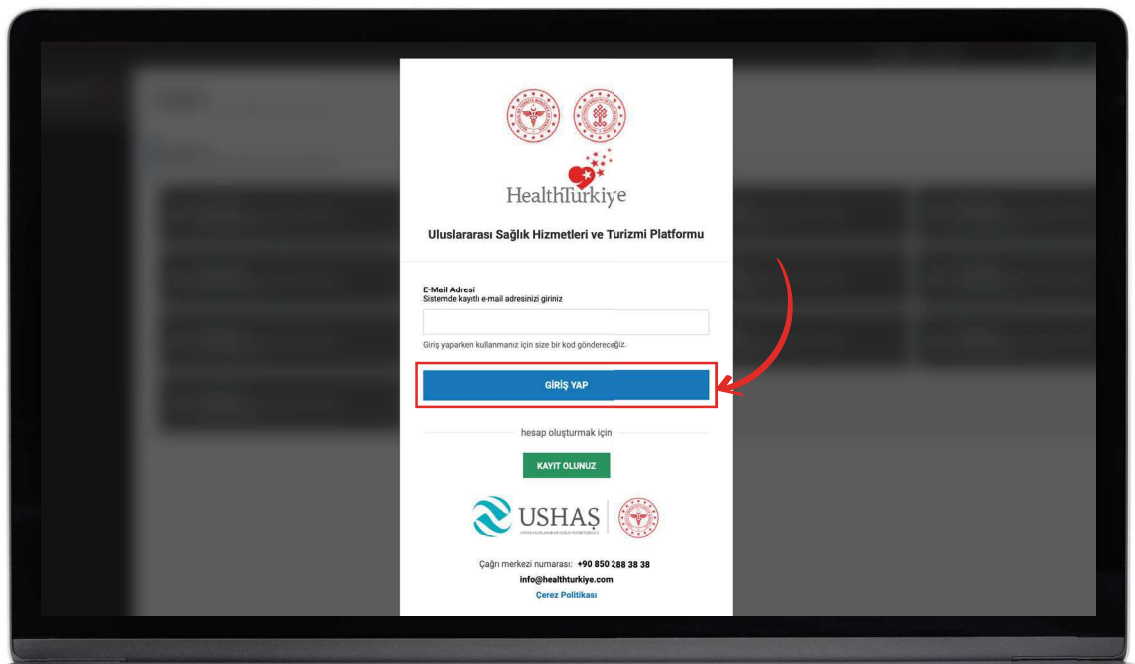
HealthTürkiye

Uluslararası Sağlık Hizmetleri ve Turizmi Platformu

E-Mail Adresi
Sistemde kayıtlı e-mail adresinizi giriniz

Giriş yaparken kullanmanız için size bir kod göndereceğiz.

GİRİŞ YAP

hesap oluşturmak için

KAYIT OLUNUZ

USHAŞ

Çağrı merkezi numarası: +90 850 288 38 38
info@healthturkiye.com
Çerez Politikası